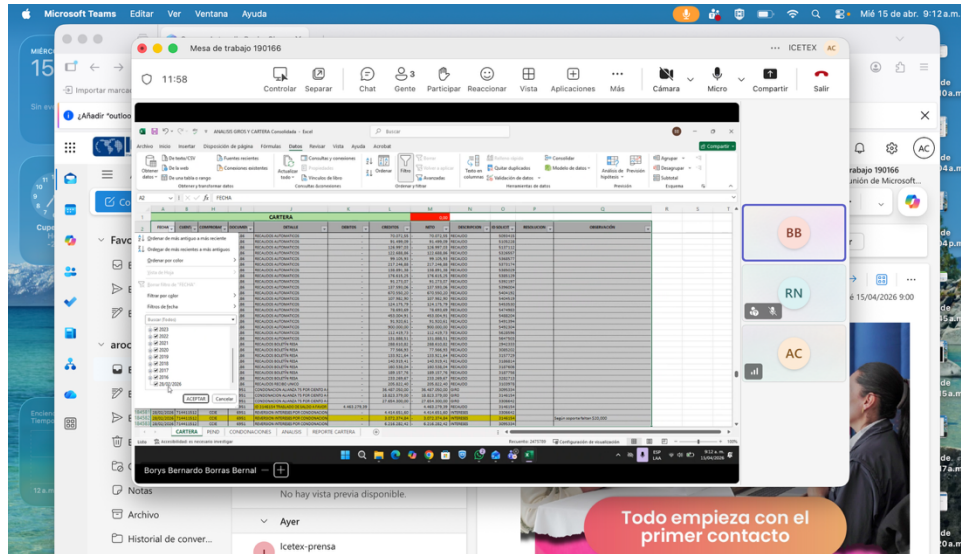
Microsoft Teams Editar Ver Ventana Ayuda

Mié 15 de abr. 9:12 a.m.

Mesa de trabajo 190166

ICETEX AC

11:58

Controlar Separar Chat 3 Gente Participar Reaccionar Vista Aplicaciones Más Cámara Micro Compartir Salir

ANALISIS GIROS Y CARTERA Consolidado - Excel

Buscar

Archivo Inicio Insertar Disposición de página Fórmulas Datos Revisar Vista Ayuda Acrobat

Compartir

Obtener datos De texto/CSV De la web De una tabla o rango Fuentes recientes Conexiones existentes Actualizar todo Consultas y conexiones Propiedades Vínculos de libro Ordenar Filtro Borrar Volver a aplicar Avanzadas Texto en columnas Quitar duplicados Validación de datos Consolidar Modelo de datos Análisis de hipótesis Previsión Agrupar Desagrupar Subtotal

Obtener y transformar datos Consultas y conexiones Ordenar y filtrar Herramientas de datos Previsión Esquema

A2 FECHA

CARTERA

Ordenar de más antiguo a más reciente
Ordenar de más reciente a más antiguo
Ordenar por color
Vista de hoja
Borrar filtro de "FECHA"
Filtrar por color
Filtros de fecha
Buscar (todo)
2025
2024
2023
2022
2021
2020
2019
2018
2017
2016
29/02/2016

ACEPTAR Cancelar

DETALLE DEBITOS CREDITOS NETO DESCRIPCION OBSERVACION

RECAUDO AUTOMATICO
RECAUDO BOLETA REAL
CONDONACION ALIANZA
REVERSION INTERESES POR CONDONACION

Según soporte Refinan $20,000

CARTERA FEND CONDONACIONES ANALISIS REPORTE CARTERA

Listo Accesibilidad: es necesario investigar

Recuento: 247730 Configuración de visualización

Borys Bernardo Borras Bernal

BB
RN
AC

rabajo 190166
unión de Microsoft...
15/04/2026 9:00

Favo
aroc

Notas
Archivo
Historial de conver...

No hay vista previa disponible.

Ayer

Icetex-prensa

Todo empieza con el primer contacto

Importar marca
¿Añadir "outloo